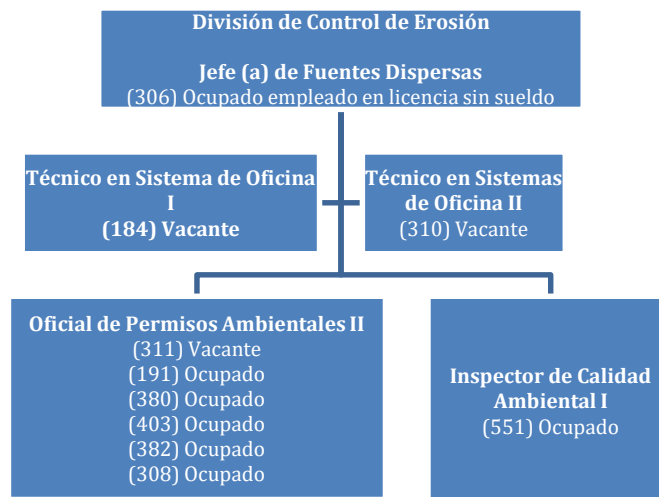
División de Control de Erosión

Jefe (a) de Fuentes Dispersas
(306) Ocupado empleado en licencia sin sueldo

Técnico en Sistema de Oficina I
(184) Vacante

Técnico en Sistemas de Oficina II
(310) Vacante

Oficial de Permisos Ambientales II
(311) Vacante
(191) Ocupado
(380) Ocupado
(403) Ocupado
(382) Ocupado
(308) Ocupado

Inspector de Calidad Ambiental I
(551) Ocupado